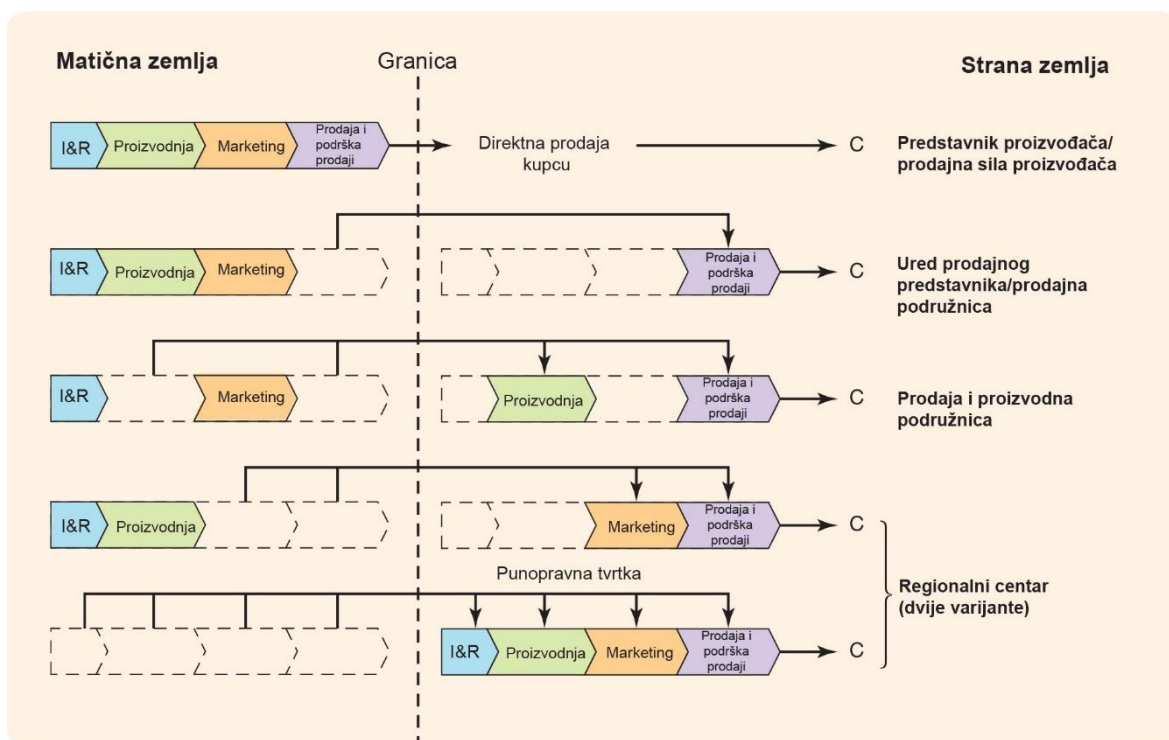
Matična zemlja

Granica

Strana zemlja

I&R Proizvodnja Marketing Prodaja i podrška prodaji

Direktna prodaja kupcu

C

Predstavnik proizvođača/ prodajna sila proizvođača

I&R Proizvodnja Marketing

Prodaja i podrška prodaji

C

Ured prodajnog predstavnika/prodajna podružnica

I&R Marketing

Proizvodnja Prodaja i podrška prodaji

C

Prodaja i proizvodna podružnica

I&R Proizvodnja

Marketing Prodaja i podrška prodaji

C

Punopravna tvrtka

I&R Proizvodnja Marketing Prodaja i podrška prodaji

C

Regionalni centar (dvije varijante)